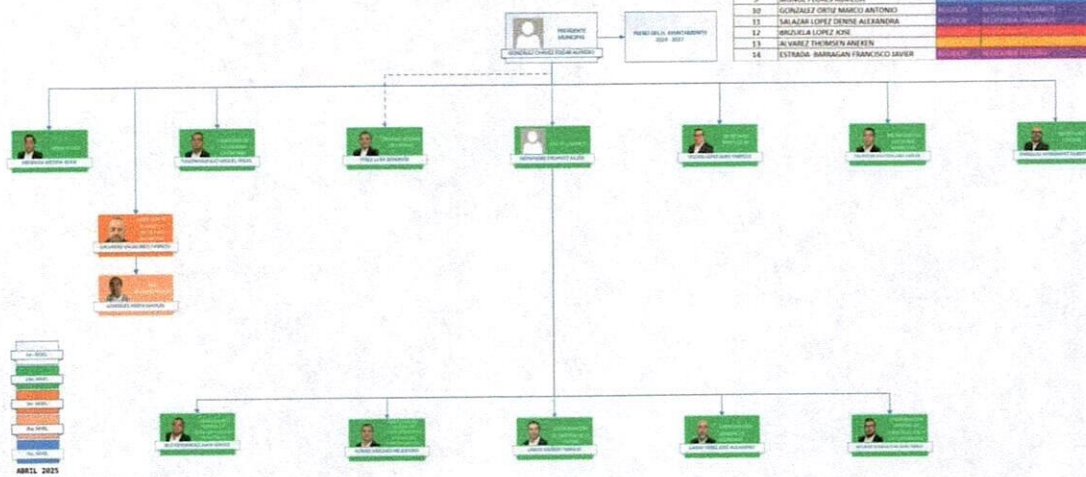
| 10 | GONZALEZ ORTIZ MARCO ANTONIO | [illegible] |
|---|---|---|
| 11 | SALAZAR LOPEZ DENISE ALEXANDRA | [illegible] |
| 12 | BRIZUELA LOPEZ JOSE | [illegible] |
| 13 | ALVAREZ THOMSEN ANEKEN | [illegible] |
| 14 | ESTRADA BARRAGAN FRANCISCO JAVIER | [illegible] |

PRESIDENTE MUNICIPAL
GONZALEZ CHAVEZ EDGAR ALFREDO

PLENO DEL H. AYUNTAMIENTO 2024 - 2027

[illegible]

ABRIL 2025